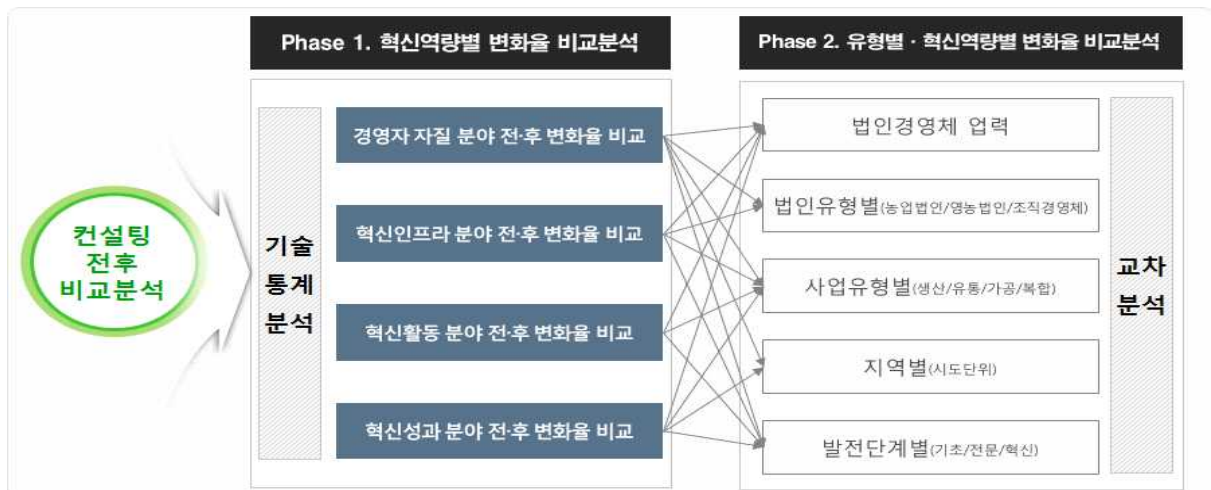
컨설팅
전후
비교분석

Phase 1. 혁신역량별 변화율 비교분석

기술
통계
분석

경영자 자질 분야 전·후 변화율 비교

혁신인프라 분야 전·후 변화율 비교

혁신활동 분야 전·후 변화율 비교

혁신성과 분야 전·후 변화율 비교

Phase 2. 유형별 · 혁신역량별 변화율 비교분석

법인경영체 업력

법인유형별(농업법인/영농법인/조직경영체)

사업유형별(생산/유통/가공/복합)

지역별(시도단위)

발전단계별(기초/전문/혁신)

교차
분석